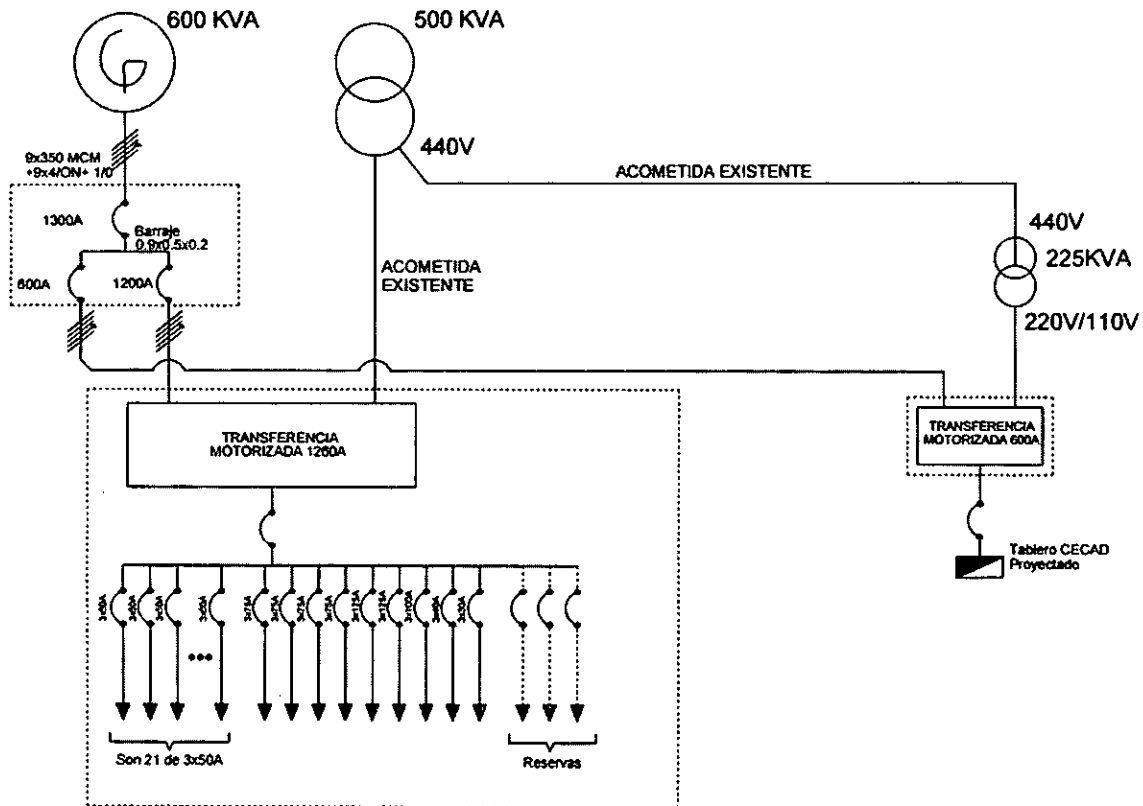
600 KVA

500 KVA

440V

9x350 MCM
+9x4/0N+ 1/0

ACOMETIDA EXISTENTE

1300A

Barraje
0.9x0.5x0.2

600A

1200A

ACOMETIDA
EXISTENTE

440V
225KVA
220V/110V

TRANSFERENCIA
MOTORIZADA 1260A

TRANSFERENCIA
MOTORIZADA 600A

Tablero CECAD
Proyectado

3x50A
3x50A
3x50A
3x50A

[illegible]
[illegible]
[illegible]
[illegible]
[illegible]
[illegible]
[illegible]
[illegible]
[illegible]

Son 21 de 3x50A

Reservas